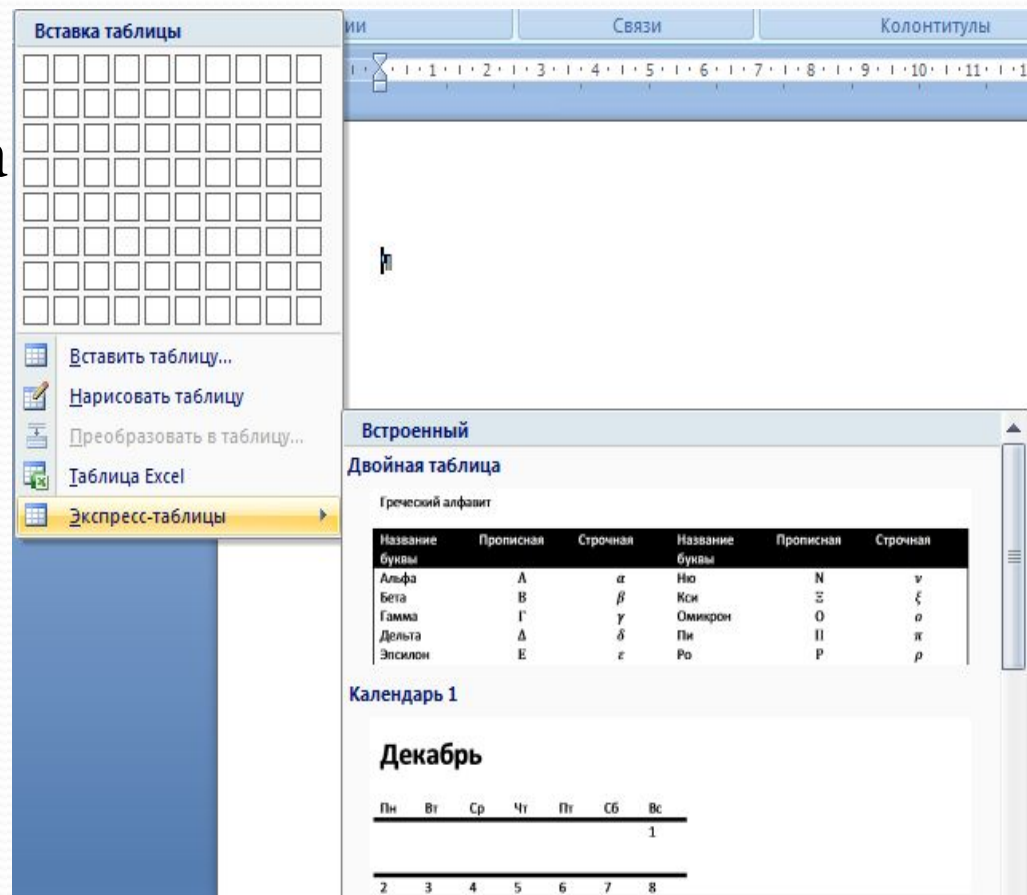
Вставка таблицы

ии | Связи | Колонтитулы

1 · 1 · 2 · 1 · 3 · 1 · 4 · 1 · 5 · 1 · 6 · 1 · 7 · 1 · 8 · 1 · 9 · 1 · 10 · 1 · 11 · 1

Вставить таблицу...
Нарисовать таблицу
Преобразовать в таблицу...
Таблица Excel
Экспресс-таблицы

Встроенный

Двойная таблица

Греческий алфавит

| Название буквы | Прописная | Строчная | Название буквы | Прописная | Строчная |
|---|---|---|---|---|---|
| Альфа | A | $\alpha$ | Ню | N | $\nu$ |
| Бета | B | $\beta$ | Кси | $\Xi$ | $\xi$ |
| Гамма | $\Gamma$ | $\gamma$ | Омикрон | O | $o$ |
| Дельта | $\Delta$ | $\delta$ | Пи | $\Pi$ | $\pi$ |
| Эпсилон | E | $\varepsilon$ | Ро | P | $\rho$ |

Календарь 1

Декабрь

| Пн | Вт | Ср | Чт | Пт | Сб | Вс |
|---|---|---|---|---|---|---|
| | | | | | | 1 |
| 2 | 3 | 4 | 5 | 6 | 7 | 8 |